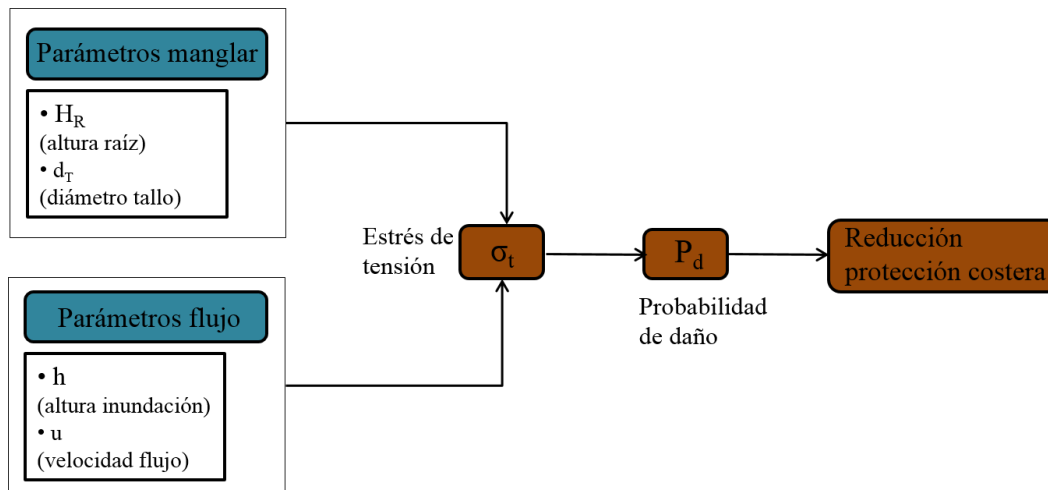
Parámetros manglar

• $H_R$
(altura raíz)
• $d_T$
(diámetro tallo)

Parámetros flujo

• h
(altura inundación)
• u
(velocidad flujo)

Estrés de tensión

$\sigma_t$

$P_d$

Probabilidad de daño

Reducción protección costera